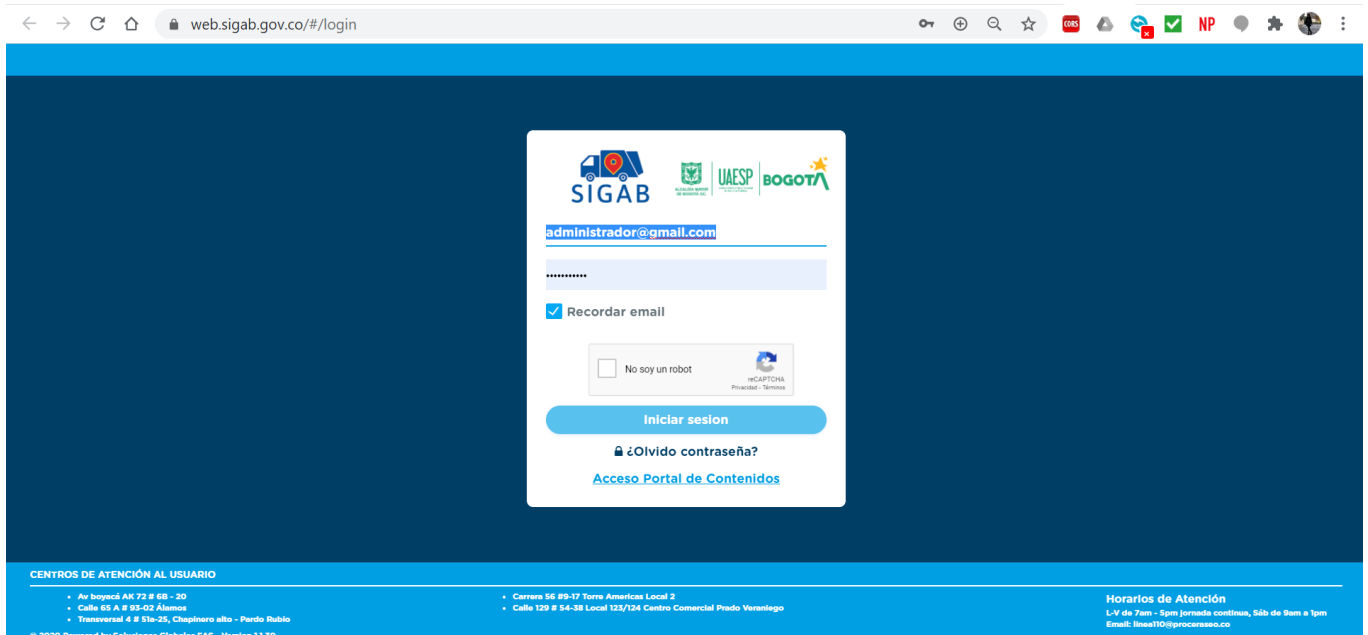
web.sigab.gov.co/#/login

CORS NP

SIGAB

ALCALDÍA MAYOR DE BOGOTÁ D.C.

UAESP

BOGOTA

administrador@gmail.com

•••••••••••

Recordar email

No soy un robot

reCAPTCHA
Privacidad - Términos

Iniciar sesion

¿Olvido contraseña?

Acceso Portal de Contenidos

CENTROS DE ATENCIÓN AL USUARIO

- Av boyacá AK 72 # 6B - 20
- Calle 65 A # 93-02 Álamos
- Transversal 4 # 51a-25, Chapinero alto - Pardo Rubio

- Carrera 56 #9-17 Torre Americas Local 2
- Calle 129 # 54-38 Local 123/124 Centro Comercial Prado Veraniego

Horarios de Atención
L-V de 7am - 5pm jornada continua, Sáb de 9am a 1pm
Email: linea110@proceraseo.co

© 2020 Powered by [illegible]